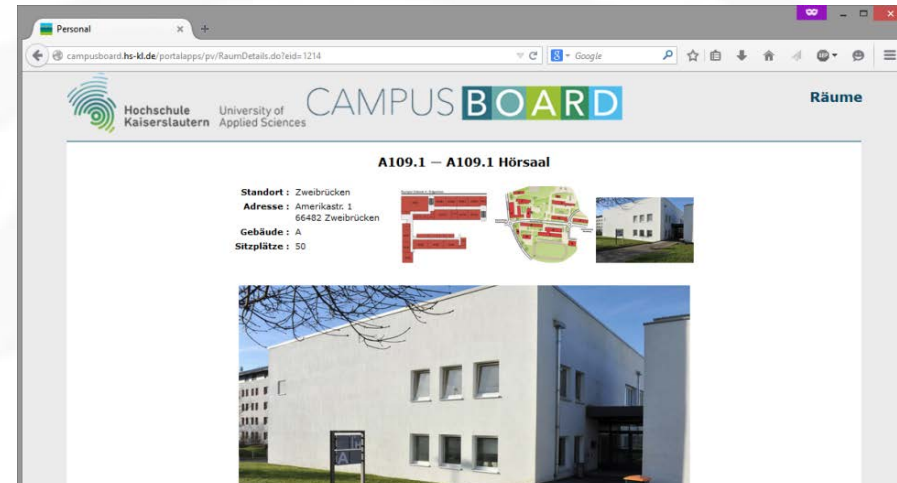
Personal ×

campusboard.hs-kl.de/portalapps/pv/RaumDetails.do?eid=1214

Google

Hochschule Kaiserslautern University of Applied Sciences CAMPUS BOARD

Räume

A109.1 — A109.1 Hörsaal

Standort : Zweibrücken
Adresse : Amerikastr. 1 66482 Zweibrücken
Gebäude : A
Sitzplätze : 50

A